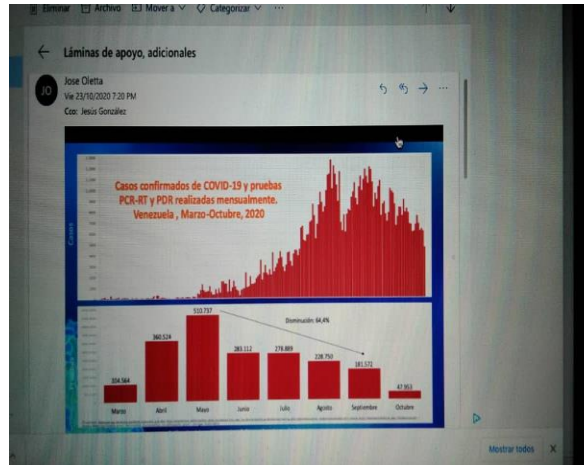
Eliminar Archivo Mover a Categorizar ···

Láminas de apoyo, adicionales

JO
Jose Oletta
Vie 23/10/2020 7:20 PM
Cco: Jesús González

Casos confirmados de COVID-19 y pruebas PCR-RT y PDR realizadas mensualmente. Venezuela , Marzo-Octubre, 2020

Casos

Disminución: 64,4%

104.564
260.524
510.737
263.112
278.889
228.750
181.572
47.953

Marzo
Abril
Mayo
Junio
Julio
Agosto
Septiembre
Octubre

Mostrar todos